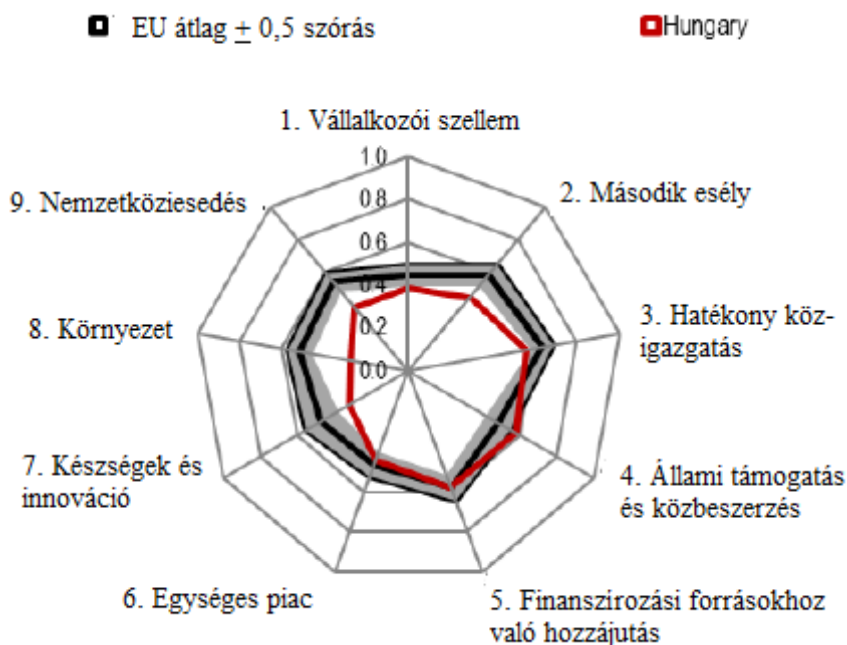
EU átlag + 0,5 szórás

Hungary

1. Vállalkozói szellem

1.0

0.8

0.6

0.4

0.2

0.0

2. Második esély

3. Hatékony közigazgatás

4. Állami támogatás és közbeszerzés

5. Finanszírozási forrásokhoz való hozzájutás

6. Egységes piac

7. Készségek és innováció

8. Környezet

9. Nemzetköziesedés